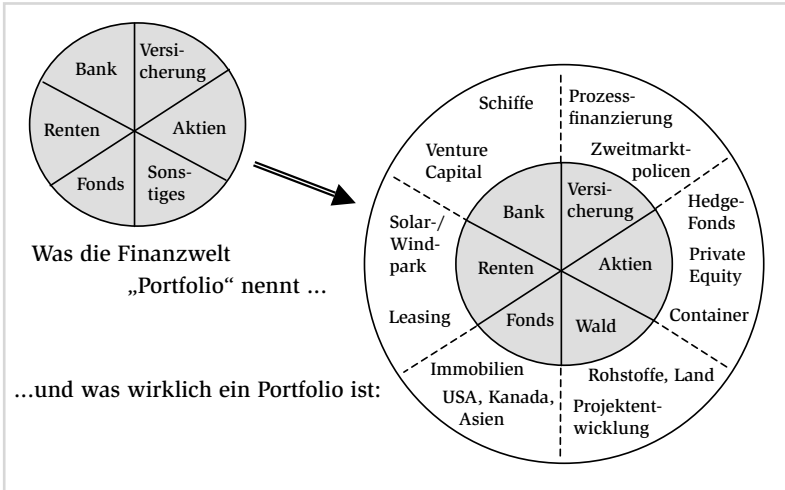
Bank
Versicherung
Renten
Aktien
Fonds
Sonstiges

Was die Finanzwelt „Portfolio“ nennt ...

...und was wirklich ein Portfolio ist:

Schiffe
Prozessfinanzierung
Venture Capital
Zweitmarktpolicen
Solar-/Windpark
Hedge-Fonds
Private Equity
Bank
Versicherung
Renten
Aktien
Fonds
Wald
Leasing
Container
Immobilien
USA, Kanada, Asien
Rohstoffe, Land
Projektentwicklung